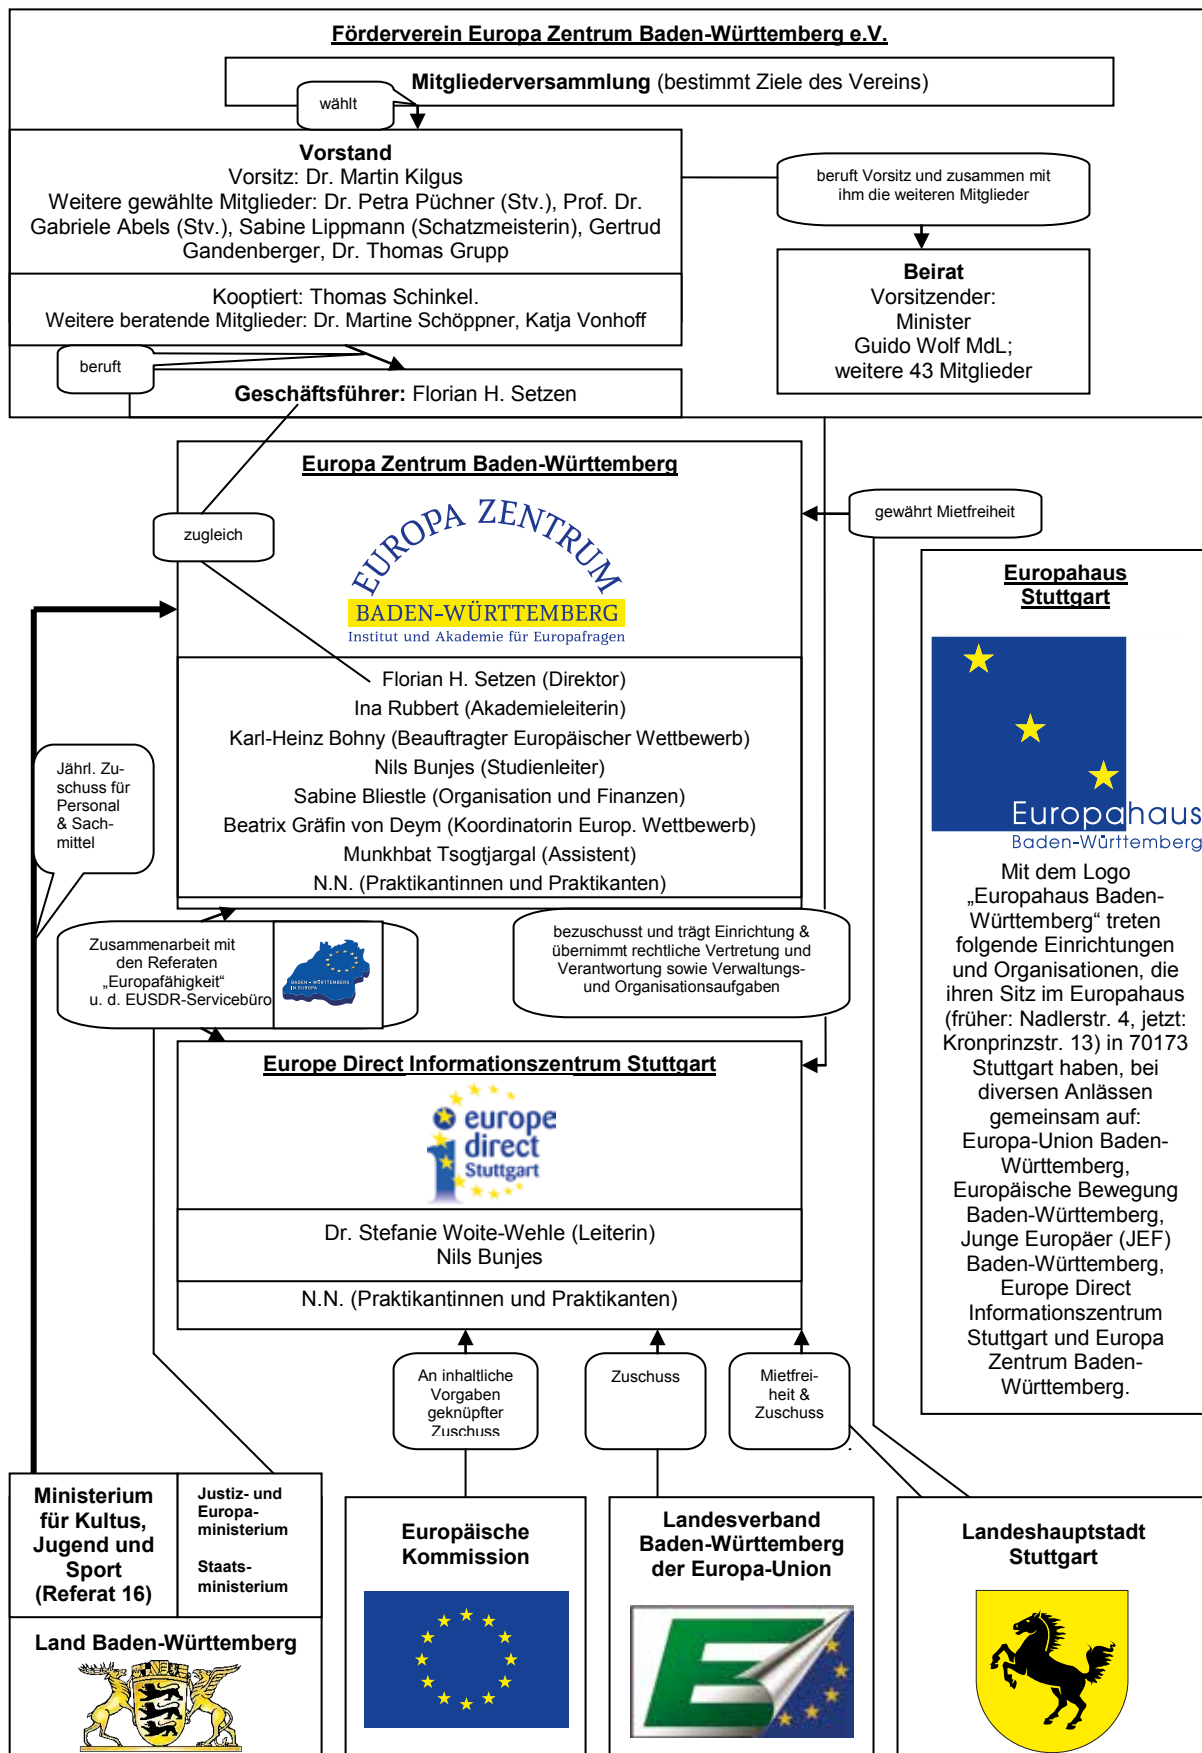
Förderverein Europa Zentrum Baden-Württemberg e.V.

Mitgliederversammlung (bestimmt Ziele des Vereins)

wählt

Vorstand
Vorsitz: Dr. Martin Kilgus
Weitere gewählte Mitglieder: Dr. Petra Püchner (Stv.), Prof. Dr. Gabriele Abels (Stv.), Sabine Lippmann (Schatzmeisterin), Gertrud Gandenberger, Dr. Thomas Grupp

Kooptiert: Thomas Schinkel.
Weitere beratende Mitglieder: Dr. Martine Schöppner, Katja Vonhoff

beruft Vorsitz und zusammen mit ihm die weiteren Mitglieder

Beirat
Vorsitzender:
Minister
Guido Wolf MdL;
weitere 43 Mitglieder

beruft

Geschäftsführer: Florian H. Setzen

Europa Zentrum Baden-Württemberg

zugleich

EUROPA ZENTRUM
BADEN-WÜRTTEMBERG
Institut und Akademie für Europafragen

gewährt Mietfreiheit

Florian H. Setzen (Direktor)
Ina Rubbert (Akademieleiterin)
Karl-Heinz Bohny (Beauftragter Europäischer Wettbewerb)
Nils Bunjes (Studienleiter)
Sabine Bliestle (Organisation und Finanzen)
Beatrix Gräfin von Deym (Koordinatorin Europ. Wettbewerb)
Munkhbat Tsogtjargal (Assistent)
N.N. (Praktikantinnen und Praktikanten)

Jährl. Zuschuss für Personal & Sachmittel

Europahaus Stuttgart

Europahaus
Baden-Württemberg

Mit dem Logo „Europahaus Baden-Württemberg“ treten folgende Einrichtungen und Organisationen, die ihren Sitz im Europahaus (früher: Nadlerstr. 4, jetzt: Kronprinzstr. 13) in 70173 Stuttgart haben, bei diversen Anlässen gemeinsam auf: Europa-Union Baden-Württemberg, Europäische Bewegung Baden-Württemberg, Junge Europäer (JEF) Baden-Württemberg, Europe Direct Informationszentrum Stuttgart und Europa Zentrum Baden-Württemberg.

Zusammenarbeit mit den Referaten „Europafähigkeit“ u. d. EUSDR-Servicebüro

BADEN-WÜRTTEMBERG IN EUROPA

bezuschusst und trägt Einrichtung & übernimmt rechtliche Vertretung und Verantwortung sowie Verwaltungs- und Organisationsaufgaben

Europe Direct Informationszentrum Stuttgart

europe direct Stuttgart

Dr. Stefanie Woite-Wehle (Leiterin)
Nils Bunjes

N.N. (Praktikantinnen und Praktikanten)

An inhaltliche Vorgaben geknüpfter Zuschuss

Zuschuss

Mietfreiheit & Zuschuss

Ministerium für Kultus, Jugend und Sport (Referat 16)

Justiz- und Europaministerium

Staatsministerium

Land Baden-Württemberg

Europäische Kommission

Landesverband Baden-Württemberg der Europa-Union

Landeshauptstadt Stuttgart